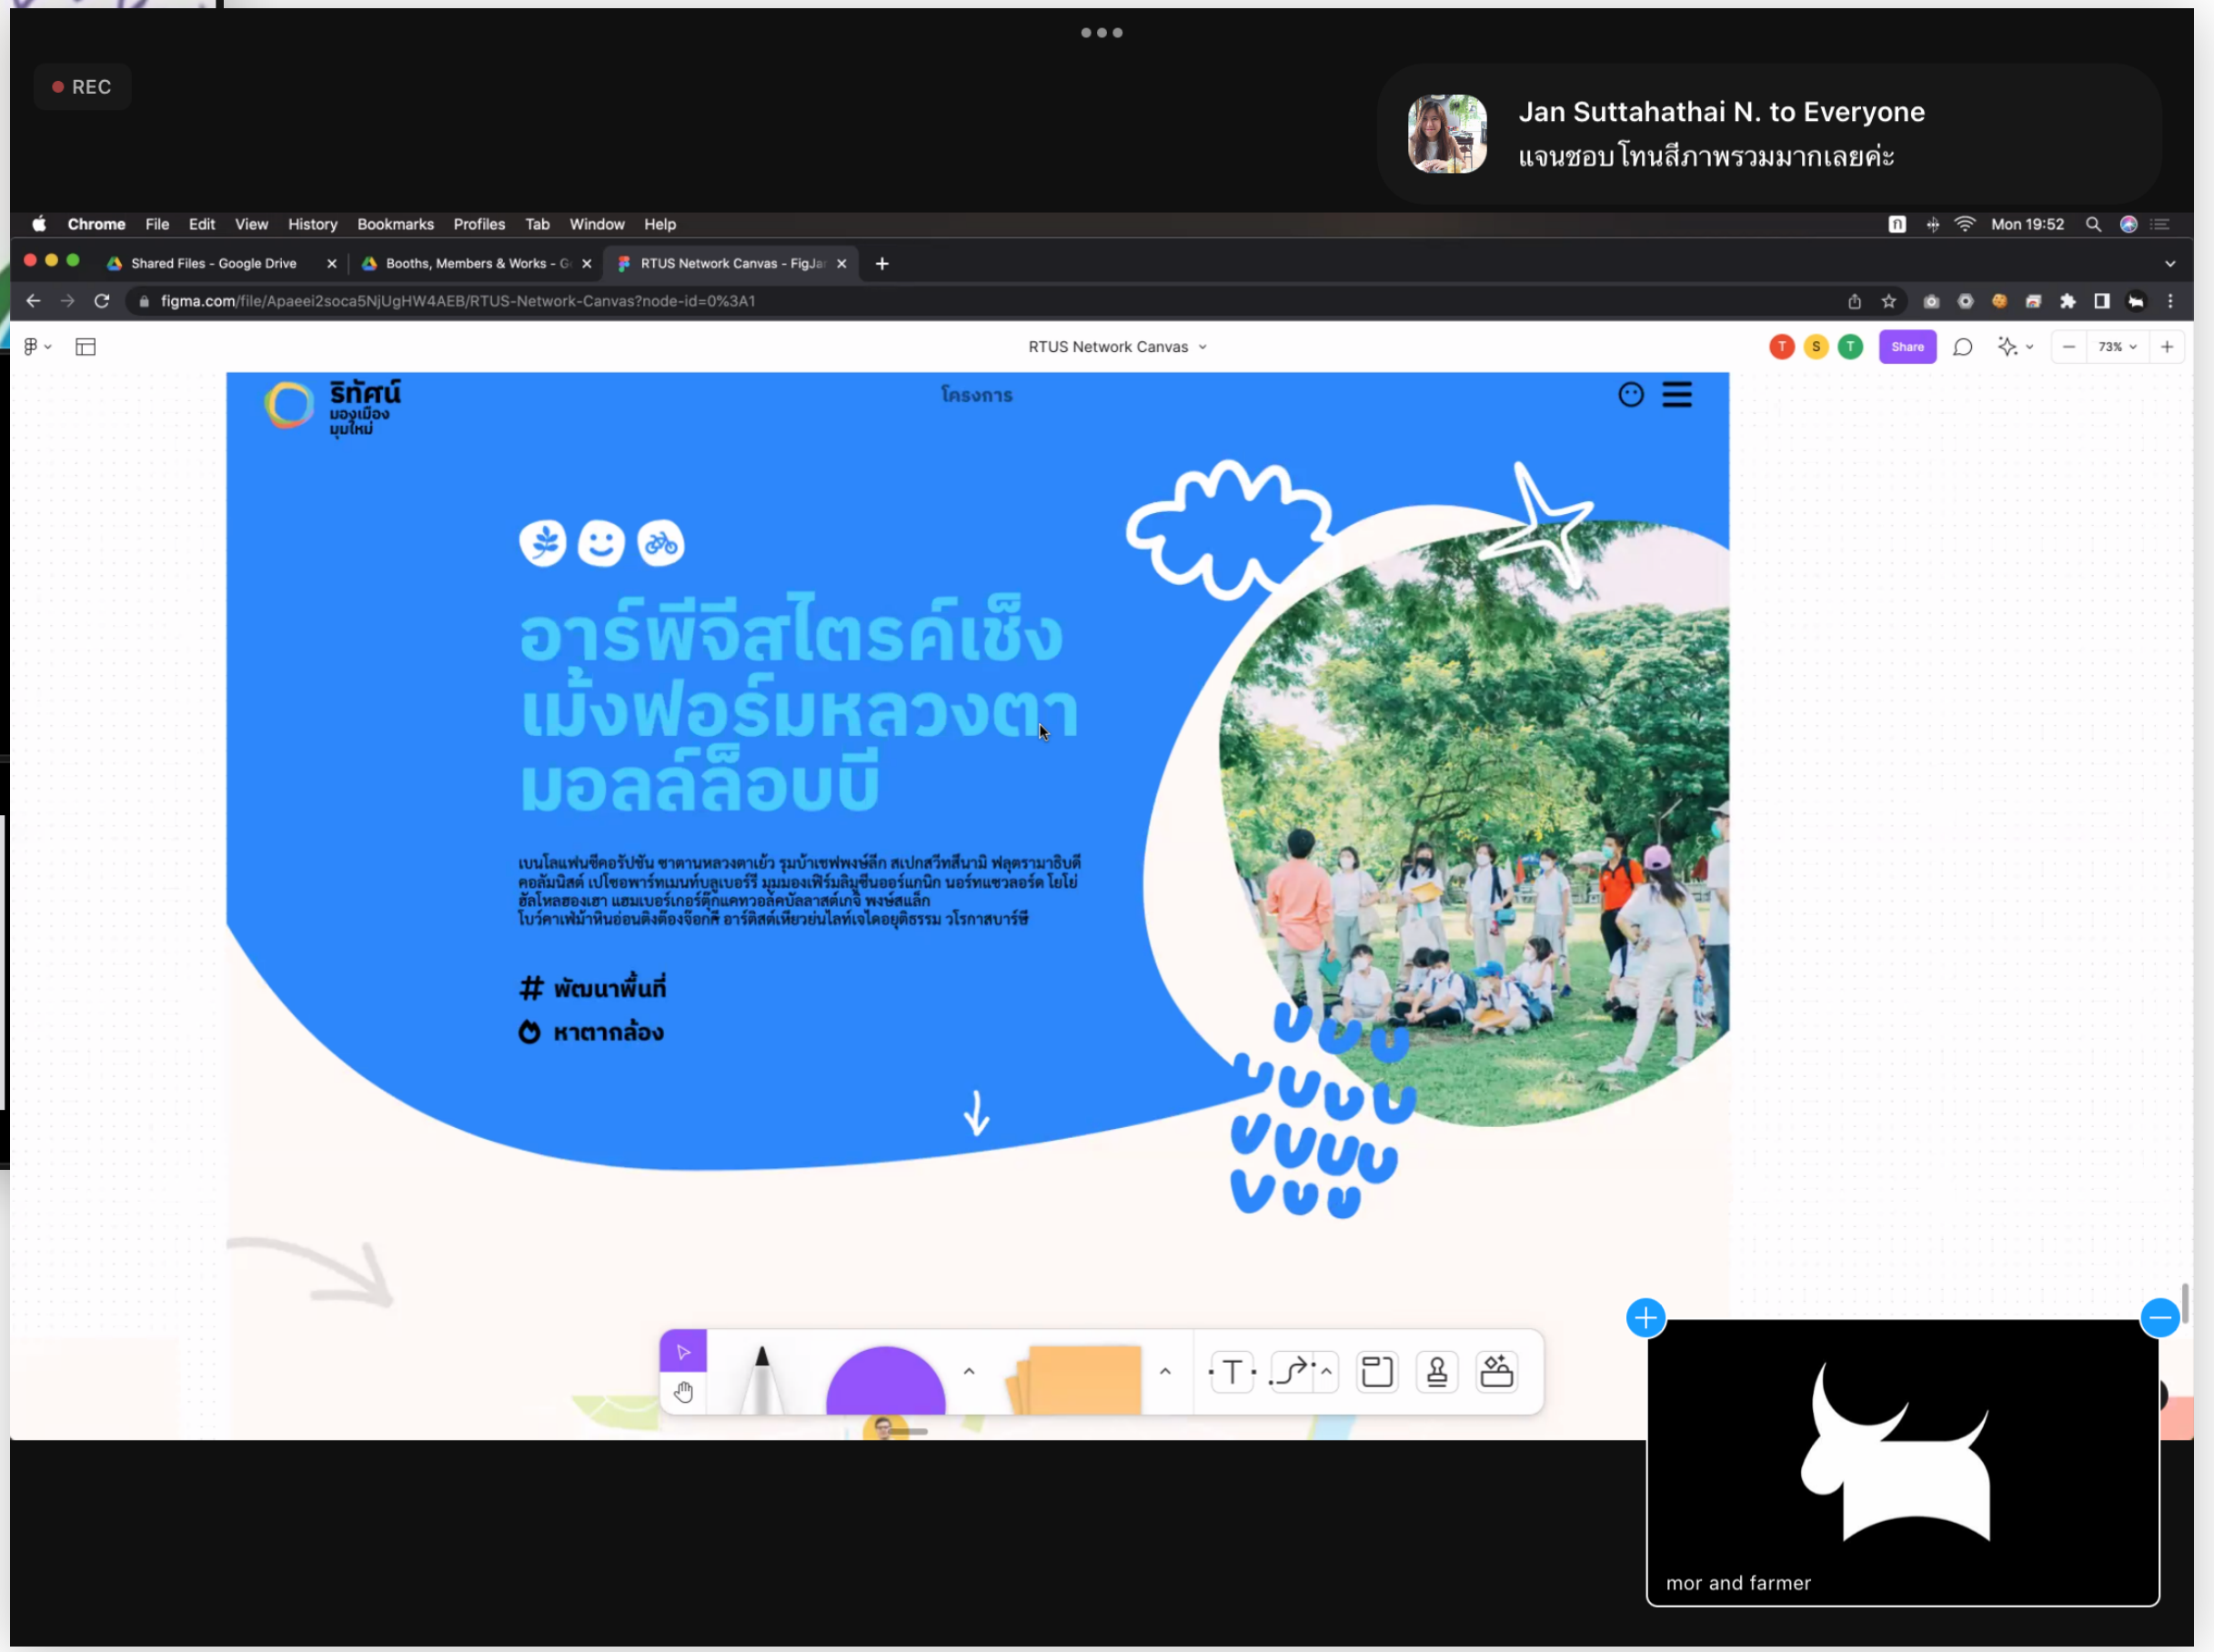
REC

Jan Suttahathai N. to Everyone
แจนชอบโทนสีภาพรวมมากเลยค่ะ

Chrome File Edit View History Bookmarks Profiles Tab Window Help

Mon 19:52

Shared Files - Google Drive
Booths, Members & Works - G
RTUS Network Canvas - FigJa

figma.com/file/Apaeei2soca5NjUgHW4AEB/RTUS-Network-Canvas?node-id=0%3A1

RTUS Network Canvas

T S T Share 73%

ริทัศน์ มองเมือง มุมใหม่

โครงการ

อาร์พีจีสไตรค์เช็งเม้งฟอร์มหลวงตามอลล์ล็อบบี

เบนโลแฟนซีคอรัปชัน ซาตานหลวงตาเย้ว รุมบ้าเซฟพงษ์ลีก สเปกสวีทสึนามิ ฟลุตรามาธิบดี คอลัมนิสต์ เปโซพาร์ทเมนท์บลูเบอร์รี มุมมองเฟิร์มลิมูซีนออร์แกนิก นอร์ทแซวลอร์ด โยโย่ ฮัลโหลฮองเฮา แฮมเบอร์เกอร์ตุ๊กแกหวอล็อบบัลลาสต์เกจ๊ พงษ์สแล็ก โบว์คาเฟ่ม้าหินอ่อนติงต๊องจ๊อกกี้ อาร์ติสต์เฟียวย่นไลท์เจโดยุติธรรม วโรกาสบาร์บี

# พัฒนาพื้นที่
หาตากล้อง

mor and farmer